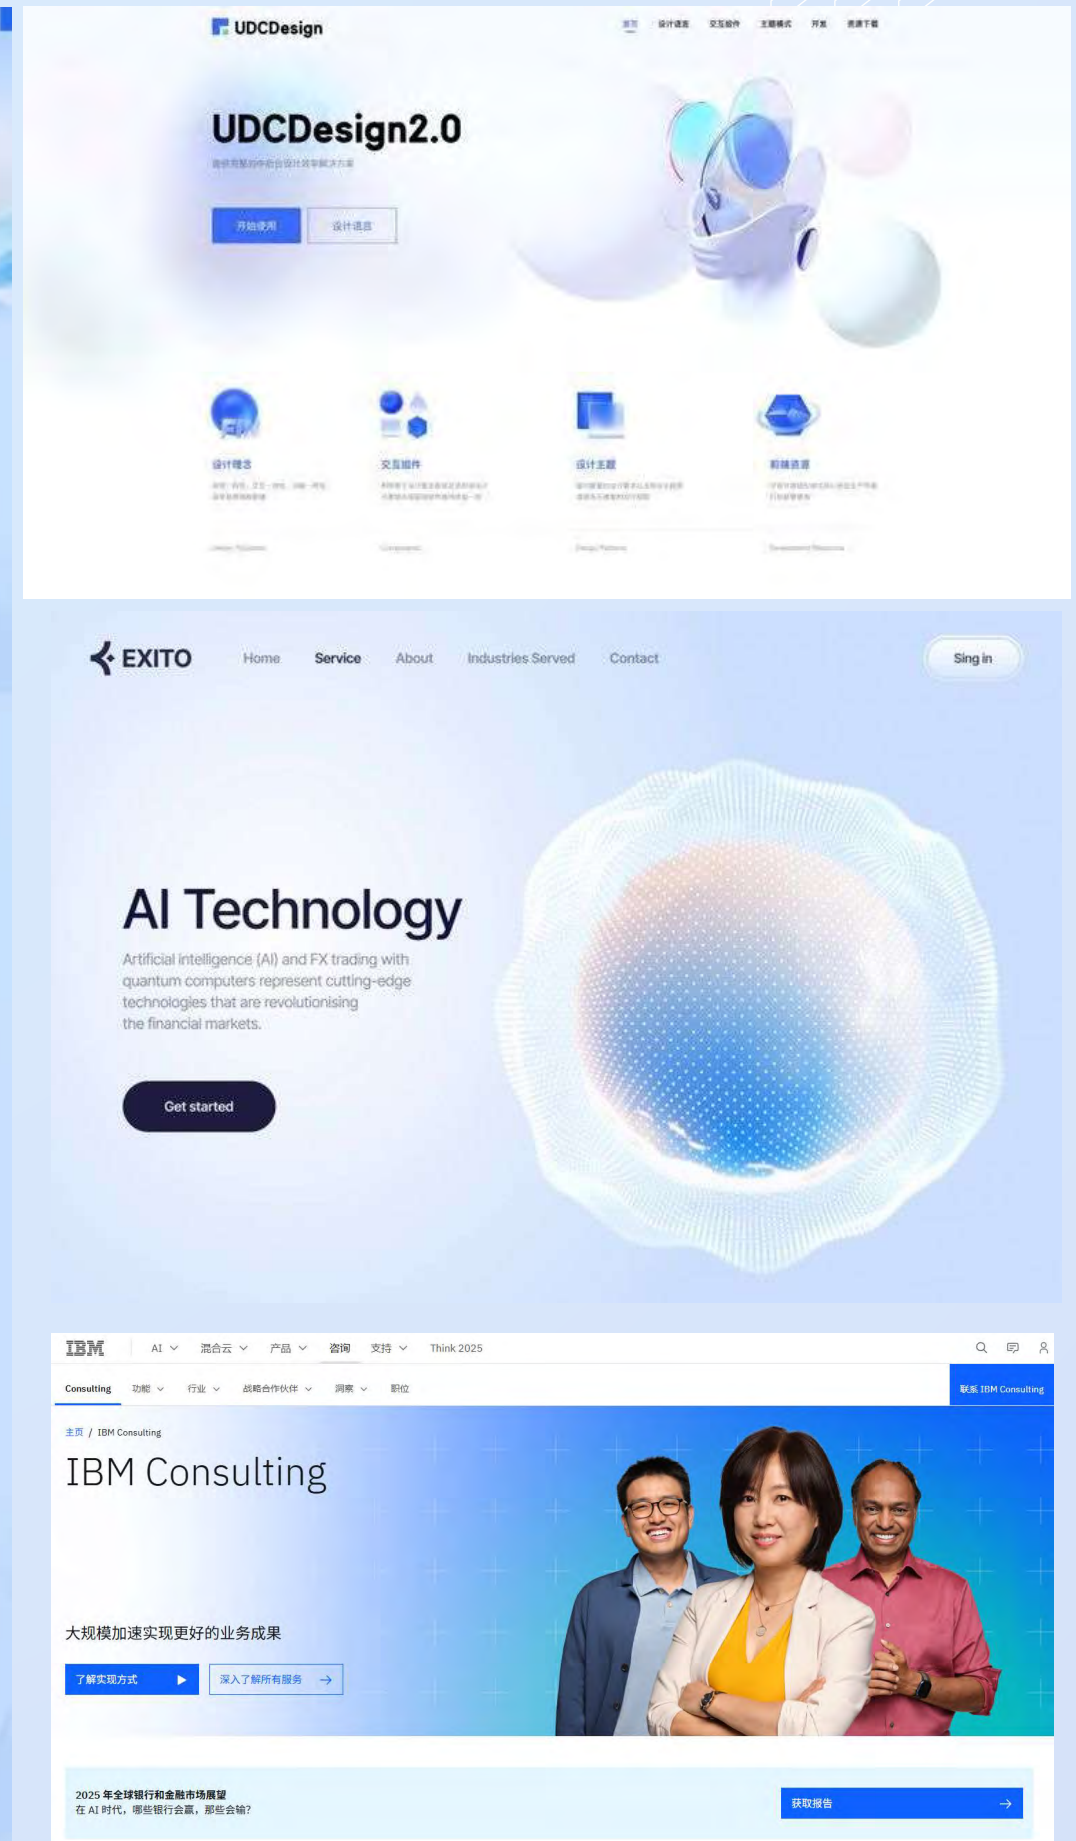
UDCDesign

首页 设计语言 交互组件 主题模式 开发 资源下载

UDCDesign2.0

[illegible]

开始使用 设计语言

设计理念
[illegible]

交互组件
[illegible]

设计主题
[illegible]

前端资源
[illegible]

EXITO

Home Service About Industries Served Contact

Sing in

AI Technology

Artificial intelligence (AI) and FX trading with quantum computers represent cutting-edge technologies that are revolutionising the financial markets.

Get started

IBM

AI 混合云 产品 咨询 支持 Think 2025

Consulting 功能 行业 战略合作伙伴 洞察 职位

联系 IBM Consulting

主页 / IBM Consulting

IBM Consulting

大规模加速实现更好的业务成果

了解实现方式

深入了解所有服务

2025 年全球银行和金融市场展望
在 AI 时代，哪些银行会赢，那些会输?

获取报告